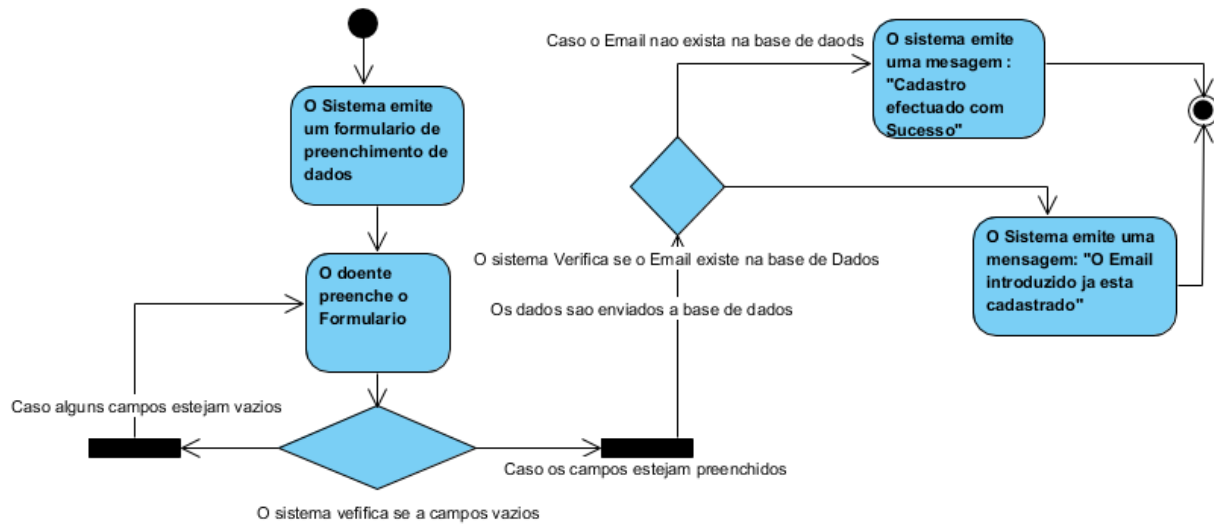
O Sistema emite um formulario de preenchimento de dados

O doente preenche o Formulario

Caso alguns campos estejam vazios

O sistema vefifica se a campos vazios

Caso os campos estejam preenchidos

Os dados sao enviados a base de dados

O sistema Verifica se o Email existe na base de Dados

Caso o Email nao exista na base de daods

O sistema emite uma mesagem : "Cadastro efectuado com Sucesso"

O Sistema emite uma mensagem: "O Email introduzido ja esta cadastrado"